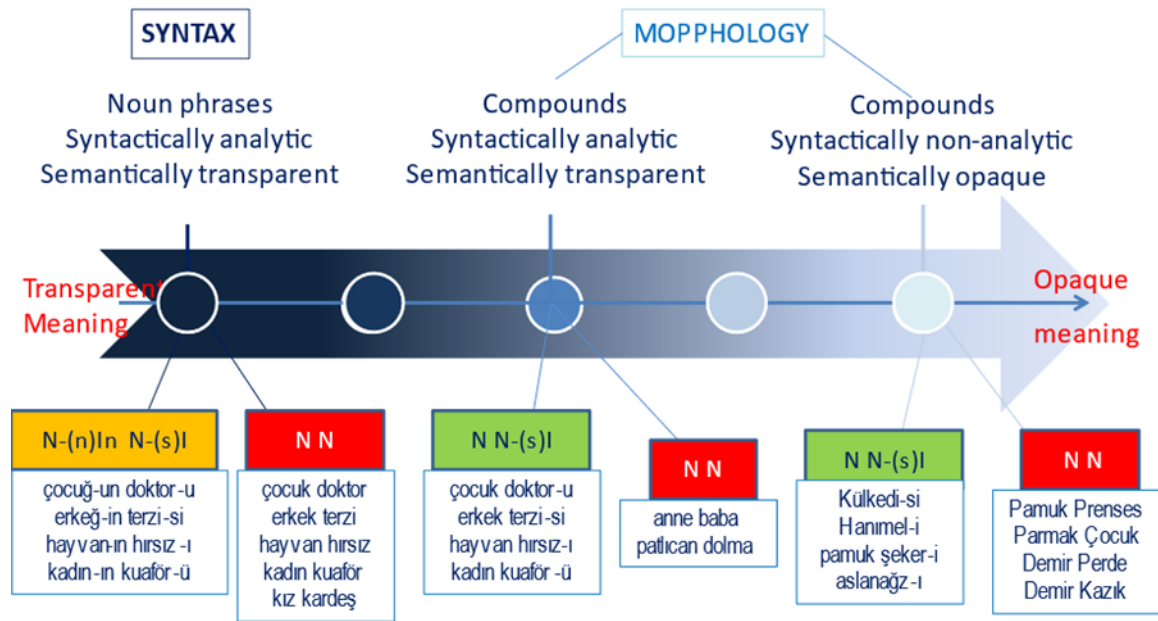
SYNTAX

MOPPHOLOGY

Noun phrases
Syntactically analytic
Semantically transparent

Compounds
Syntactically analytic
Semantically transparent

Compounds
Syntactically non-analytic
Semantically opaque

Transparent Meaning

Opaque meaning

N-(n)In N-(s)I
çocuğ-un doktor-u
erkeğ-in terzi-si
hayvan-ın hırsız -ı
kadın-ın kuaför-ü

N N
çocuk doktor
erkek terzi
hayvan hırsız
kadın kuaför
kız kardeş

N N-(s)I
çocuk doktor-u
erkek terzi-si
hayvan hırsız-ı
kadın kuaför -ü

N N
anne baba
patlıcan dolma

N N-(s)I
Külkedi-si
Hanımel-i
pamuk şeker-i
aslanağz-ı

N N
Pamuk Prenses
Parmak Çocuk
Demir Perde
Demir Kazık